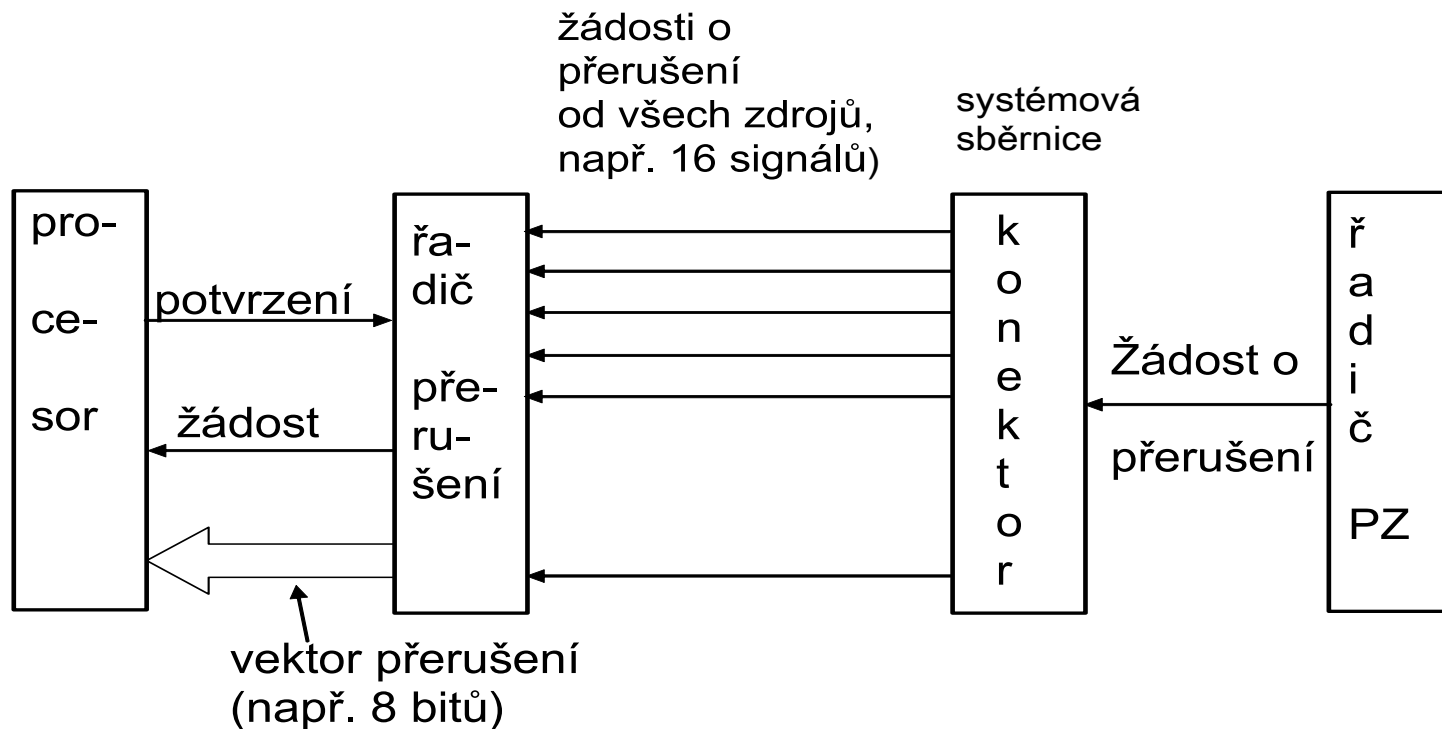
žádosti o
přerušení
od všech zdrojů,
např. 16 signálů)

systémová
sběrnice

pro-
ce-
sor

potvrzení

žádost

řa-
dič
pře-
ru-
šení

k
o
n
e
k
t
o
r

Žádost o
přerušení

ř
a
d
i
č
PZ

vektor přerušení
(např. 8 bitů)